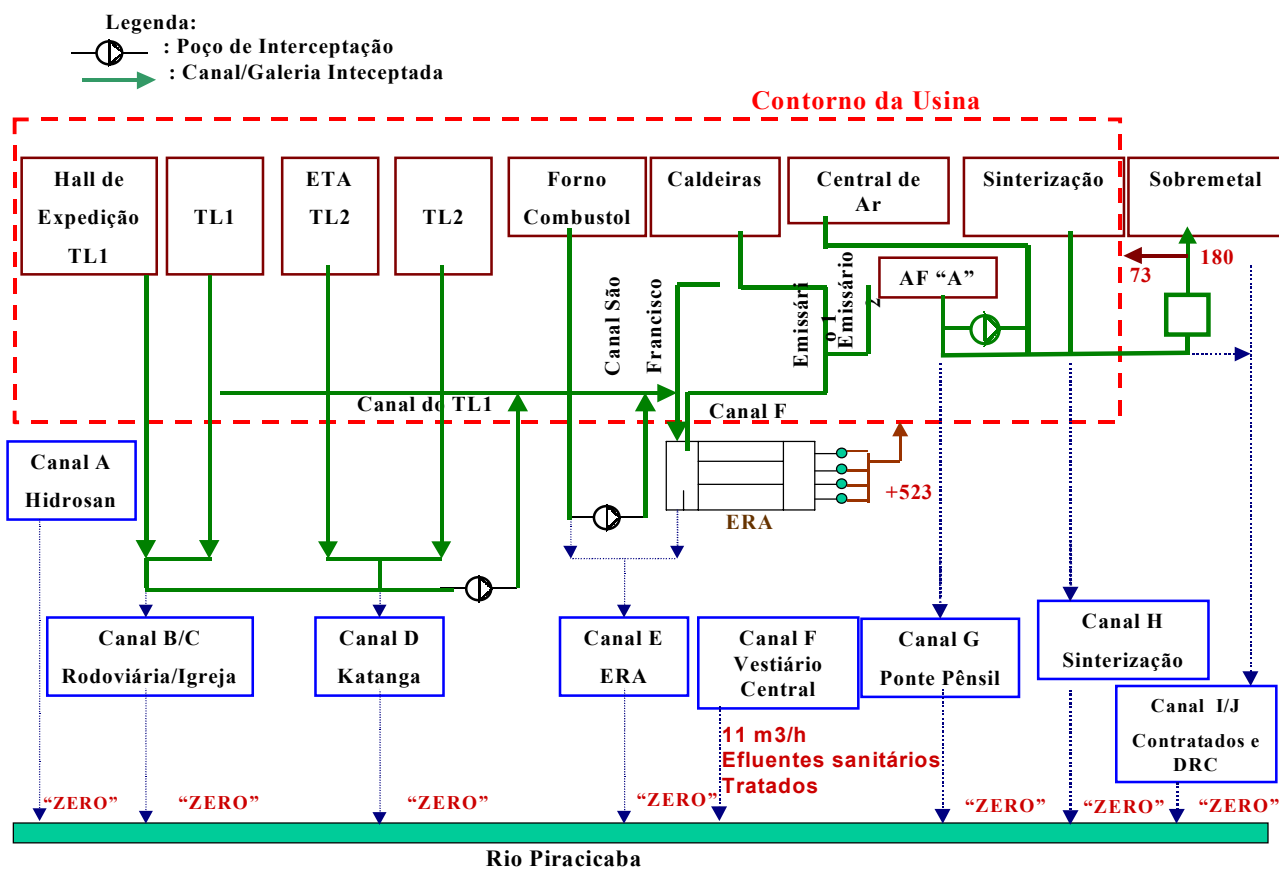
Legenda:
: Poço de Interceptação
: Canal/Galeria Inteceptada

Contorno da Usina

Hall de Expedição TL1

TL1

ETA TL2

TL2

Forno Combustol

Caldeiras

Central de Ar

Sinterização

Sobremetal

180

73

AF "A"

Emissário 2

Emissário 1

Canal São Francisco

Canal do TL1

Canal F

+523

ERA

Canal A Hidrosan

Canal B/C Rodoviária/Igreja

Canal D Katanga

Canal E ERA

Canal F Vestiário Central

Canal G Ponte Pênsil

Canal H Sinterização

Canal I/J Contratados e DRC

11 m3/h Efluentes sanitários Tratados

"ZERO"

"ZERO"

"ZERO"

"ZERO"

"ZERO"

"ZERO"

"ZERO"

Rio Piracicaba